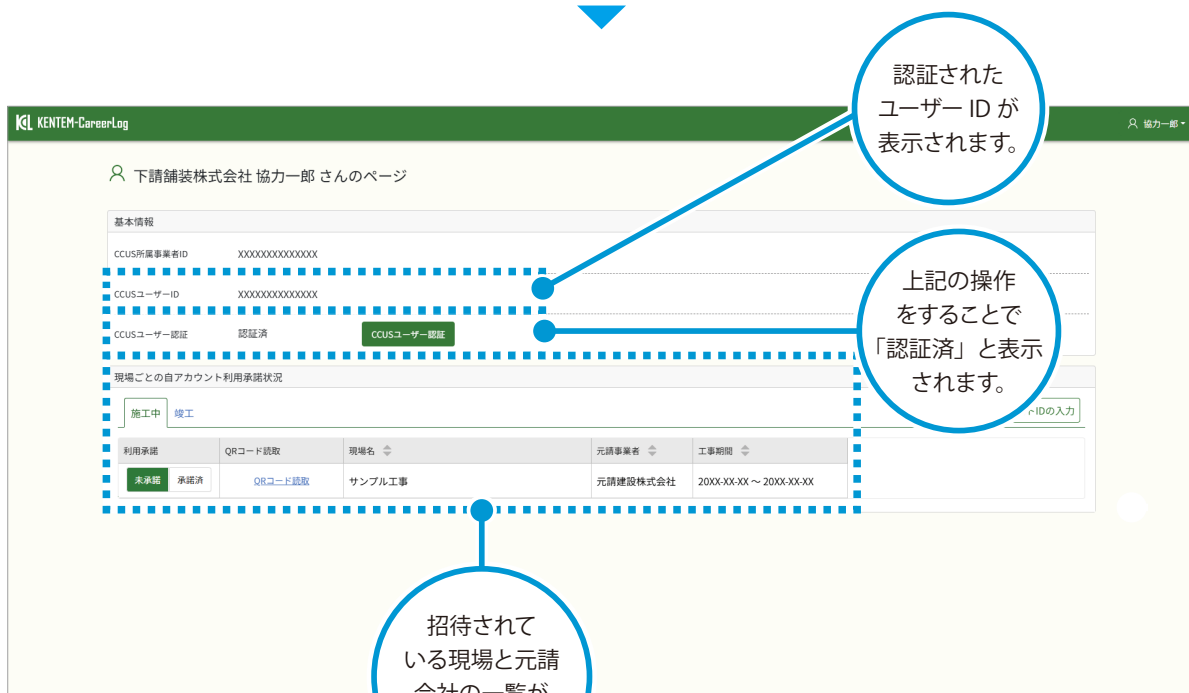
KENTEM-CareerLog

協力一郎

認証された
ユーザー ID が
表示されます。

下請舗装株式会社 協力一郎 さんのページ

基本情報

CCUS所属事業者ID XXXXXXXXXXXXXXX

CCUSユーザーID XXXXXXXXXXXXXXX

CCUSユーザー認証 認証済 CCUSユーザー認証

上記の操作
をすることで
「認証済」と表示
されます。

現場ごとの自アカウント利用承諾状況

施工中 竣工

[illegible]IDの入力

| 利用承諾 | QRコード読取 | 現場名 | 元請事業者 | 工事期間 |
|---|---|---|---|---|
| 未承諾 承諾済 | QRコード読取 | サンプル工事 | 元請建設株式会社 | 20XX-XX-XX 〜 20XX-XX-XX |

招待されて
いる現場と元請
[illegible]